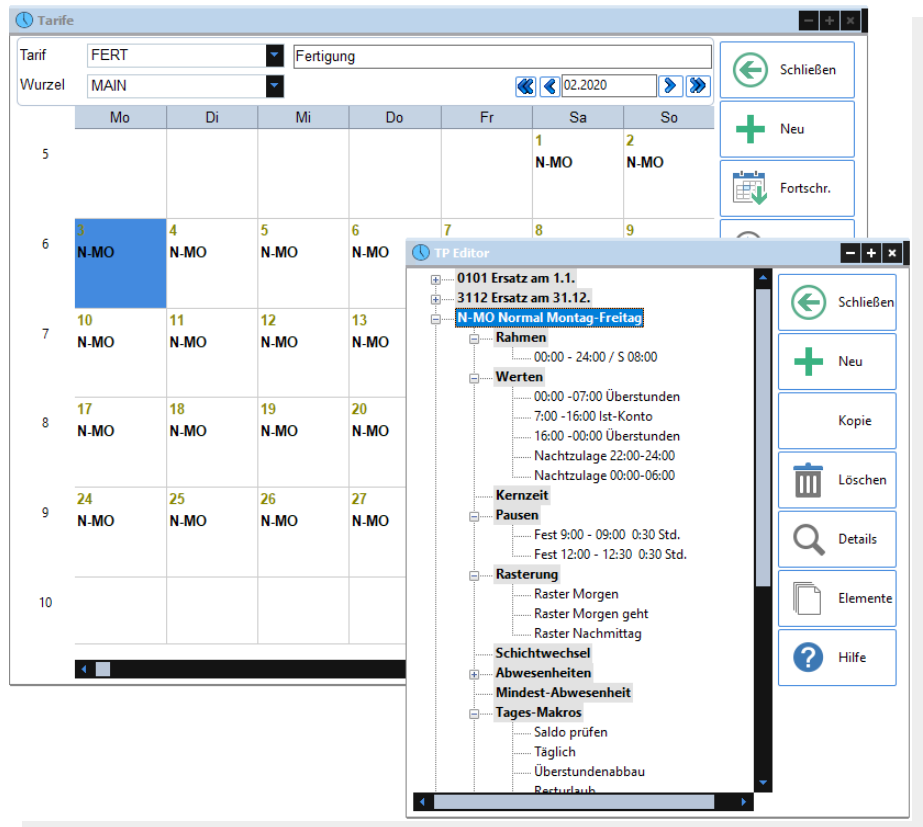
Tarife

Tarif FERT Fertigung
Wurzel MAIN 02.2020

Schließen
Neu
Fortschr.

| | Mo | Di | Mi | Do | Fr | Sa | So |
|---|---|---|---|---|---|---|---|
| 5 | | | | | | 1 N-MO | 2 N-MO |
| 6 | 3 N-MO | 4 N-MO | 5 N-MO | 6 N-MO | 7 | 8 | 9 |
| 7 | 10 N-MO | 11 N-MO | 12 N-MO | 13 N-MO | | | |
| 8 | 17 N-MO | 18 N-MO | 19 N-MO | 20 N-MO | | | |
| 9 | 24 N-MO | 25 N-MO | 26 N-MO | 27 N-MO | | | |
| 10 | | | | | | | |

TP Editor

0101 Ersatz am 1.1.
3112 Ersatz am 31.12.
N-MO Normal Montag-Freitag
Rahmen
00:00 - 24:00 / S 08:00
Werten
00:00 -07:00 Überstunden
7:00 -16:00 Ist-Konto
16:00 -00:00 Überstunden
Nachtzulage 22:00-24:00
Nachtzulage 00:00-06:00
Kernzeit
Pausen
Fest 9:00 - 09:00 0:30 Std.
Fest 12:00 - 12:30 0:30 Std.
Rasterung
Raster Morgen
Raster Morgen geht
Raster Nachmittag
Schichtwechsel
Abwesenheiten
Mindest-Abwesenheit
Tages-Makros
Saldo prüfen
Täglich
Überstundenabbau
Resturlaub

Schließen
Neu
Kopie
Löschen
Details
Elemente
Hilfe